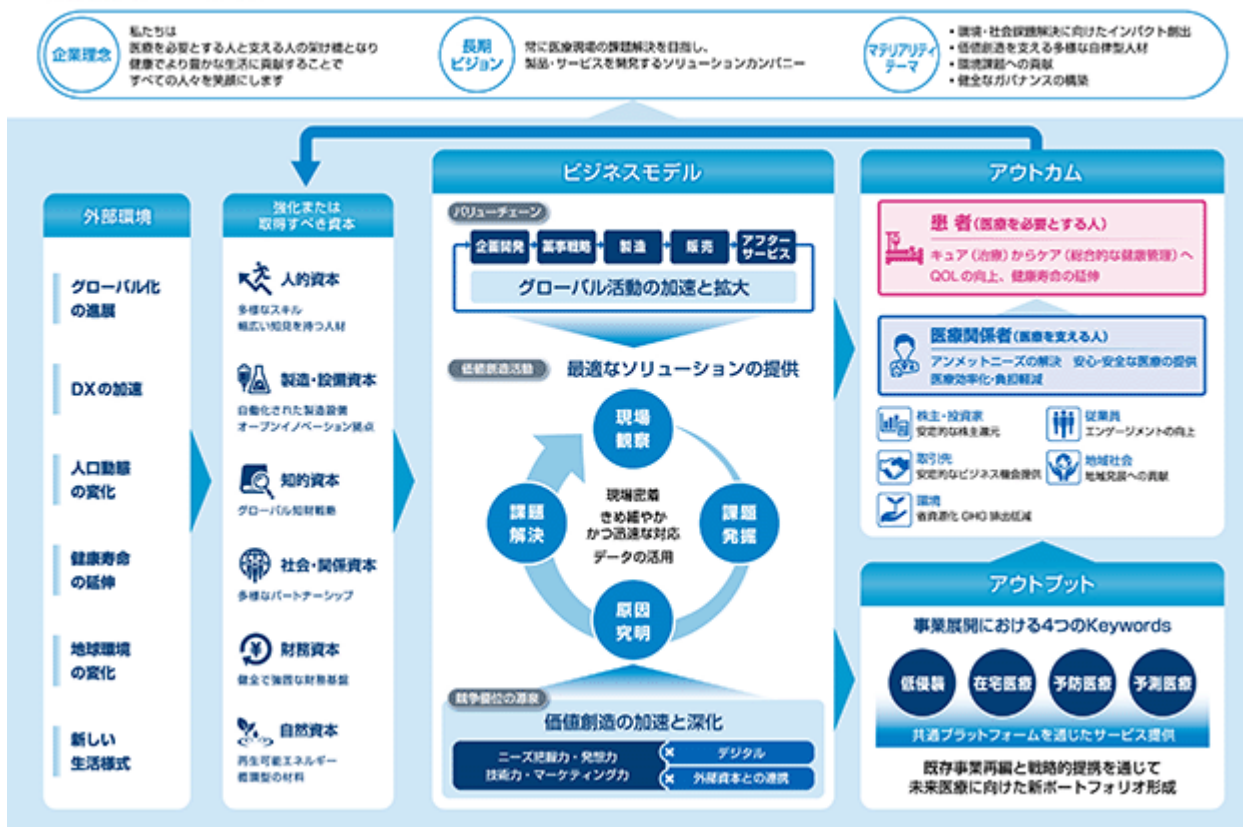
企業理念

私たちは
医療を必要とする人と支える人の架け橋となり
健康でより豊かな生活に貢献することで
すべての人々を笑顔にします

長期ビジョン

常に医療現場の課題解決を目指し、
製品・サービスを開発するソリューションカンパニー

マテリアリティテーマ

・環境・社会課題解決に向けたインパクト創出
・価値創造を支える多様な自律型人材
・環境課題への貢献
・健全なガバナンスの構築

外部環境

グローバル化の進展

DXの加速

人口動態の変化

健康寿命の延伸

地球環境の変化

新しい生活様式

強化または取得すべき資本

人的資本
多様なスキル
幅広い知見を持つ人材

製造・設備資本
自動化された製造設備
オープンイノベーション拠点

知的資本
グローバル知財戦略

社会・関係資本
多様なパートナーシップ

財務資本
健全で強固な財務基盤

自然資本
再生可能エネルギー
循環型の材料

ビジネスモデル

バリューチェーン

企画開発　薬事戦略　製造　販売　アフターサービス

グローバル活動の加速と拡大

価値創造活動　最適なソリューションの提供

現場観察

課題発掘

原因究明

課題解決

現場密着
きめ細やか
かつ迅速な対応
データの活用

競争優位の源泉

価値創造の加速と深化

ニーズ把握力・発想力
技術力・マーケティング力

デジタル
外部資本との連携

アウトカム

患者（医療を必要とする人）
キュア（治療）からケア（総合的な健康管理）へ
QOLの向上、健康寿命の延伸

医療関係者（医療を支える人）
アンメットニーズの解決　安心・安全な医療の提供
医療効率化・負担軽減

株主・投資家
安定的な株主還元

従業員
エンゲージメントの向上

取引先
安定的なビジネス機会提供

地域社会
地域発展への貢献

環境
省資源化 GHG 排出抑制

アウトプット

事業展開における4つのKeywords

低侵襲　在宅医療　予防医療　予測医療

共通プラットフォームを通じたサービス提供

既存事業再編と戦略的提携を通じて
未来医療に向けた新ポートフォリオ形成